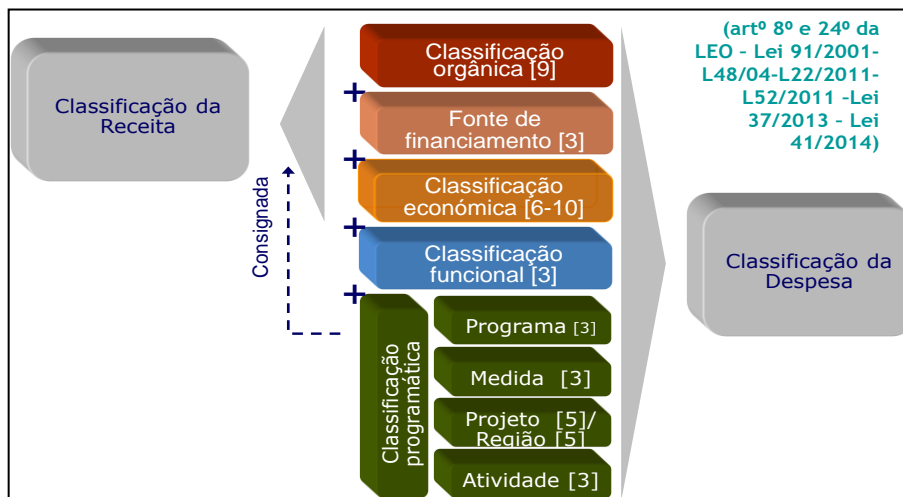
Classificação da Receita

Consignada

Classificação orgânica [9]

+

Fonte de financiamento [3]

+

Classificação económica [6-10]

+

Classificação funcional [3]

+

Classificação programática

Programa [3]

Medida [3]

Projeto [5]/ Região [5]

Atividade [3]

(artº 8º e 24º da LEO - Lei 91/2001- L48/04-L22/2011- L52/2011 -Lei 37/2013 - Lei 41/2014)

Classificação da Despesa